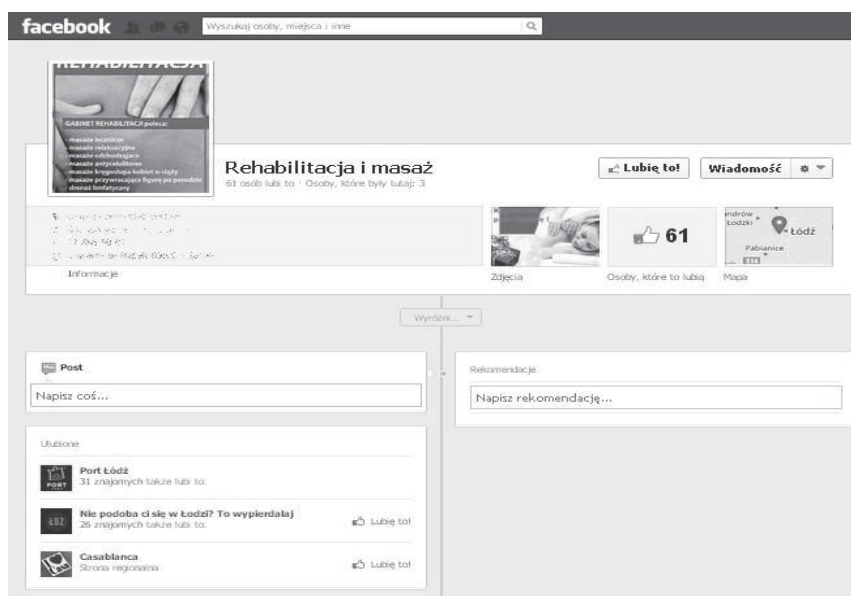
facebook

Wyszukaj osoby, miejsca i inne

REHABILITACJA

GABINET REHABILITACJI poleca:
- masaże lecznicze
- masaże relaksacyjne
- masaże odchudzające
- masaże antycellulitowe
- masaże kręgosłupa kobiet w ciąży
- masaże przywracające figurę po porodzie
- drenaż limfatyczny

Rehabilitacja i masaż
61 osób lubi to · Osoby, które były tutaj: 3

Lubię to!
Wiadomość

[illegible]
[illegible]
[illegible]
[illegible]

Informacje

Zdjęcia

61
Osoby, które to lubią

Andrów Łódzki
Łódź
Pabianice
Mapa

Wyróżni...

Post
Napisz coś...

Rekomendacje
Napisz rekomendację...

Ulubione

Port Łódź
31 znajomych także lubi to.

Nie podoba ci się w Łodzi? To wypierdalaj
26 znajomych także lubi to.
Lubię to!

Casablanca
Strona regionalna
Lubię to!